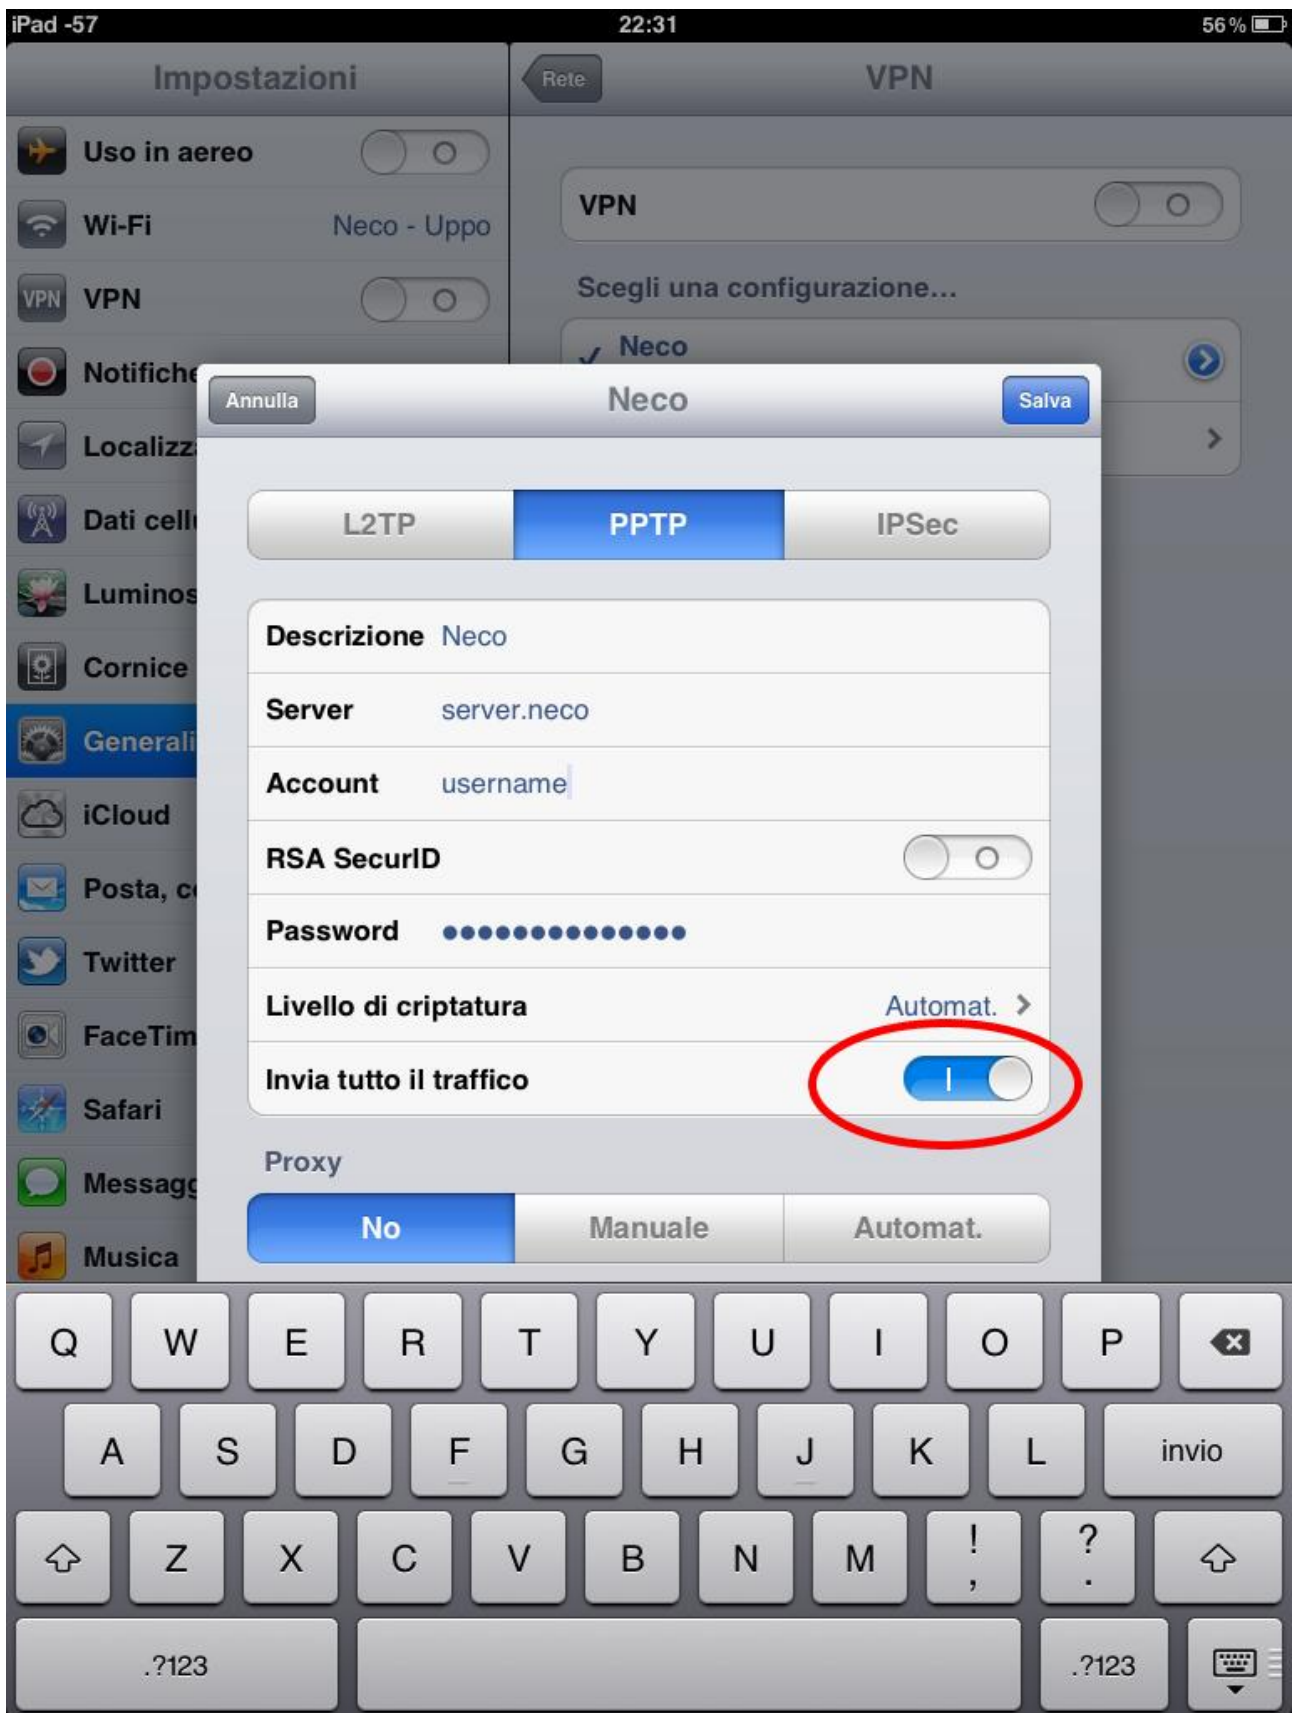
iPad -57
22:31
56 %

Impostazioni
Uso in aereo O
Wi-Fi Neco - Uppo
VPN VPN O
Notifiche
Localizz
Dati cell
Luminos
Cornice
Generali
iCloud
Posta, c
Twitter
FaceTim
Safari
Messagg
Musica

Rete
VPN
VPN O
Scegli una configurazione...
✓ Neco

Annulla
Neco
Salva

L2TP
PPTP
IPSec

Descrizione Neco
Server server.neco
Account username
RSA SecurID O
Password ••••••••••••••
Livello di criptatura Automat. >
Invia tutto il traffico I

Proxy
No
Manuale
Automat.

Q W E R T Y U I O P
A S D F G H J K L invio
Z X C V B N M ! , ? .
.?123
.?123